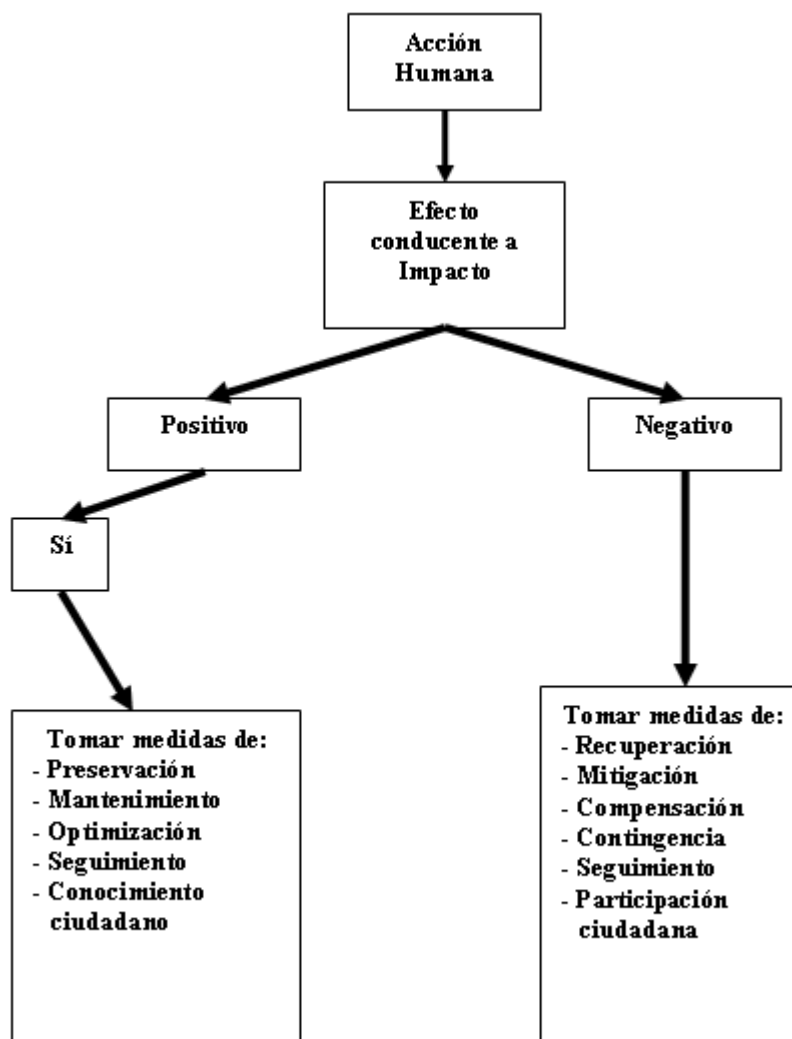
Acción Humana

Efecto conducente a Impacto

Positivo

Negativo

Sí

Tomar medidas de:
- Preservación
- Mantenimiento
- Optimización
- Seguimiento
- Conocimiento ciudadano

Tomar medidas de:
- Recuperación
- Mitigación
- Compensación
- Contingencia
- Seguimiento
- Participación ciudadana